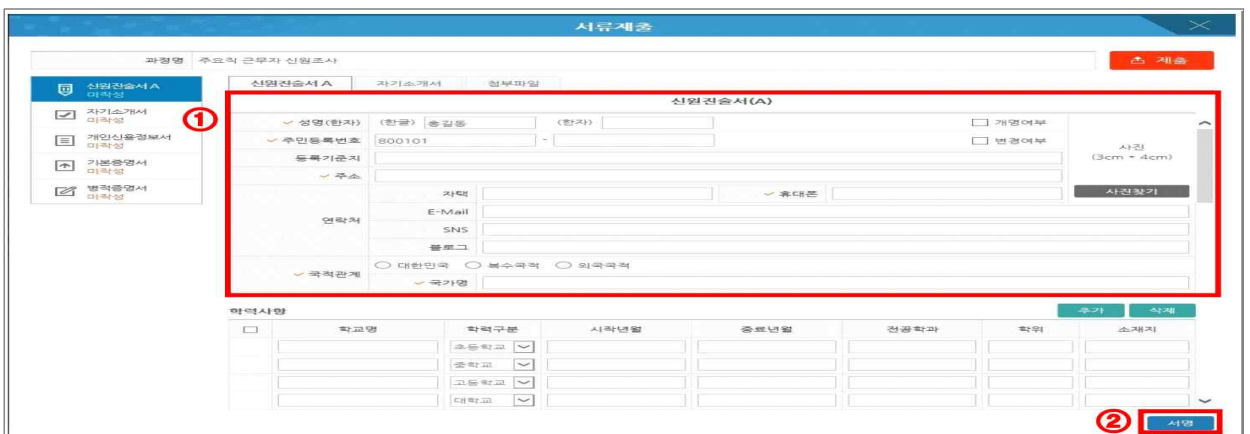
서류제출

과정명 주요직 근무자 신원조사

제출

신원진술서 A 미작성
자기소개서 미작성
개인신용정보서 미작성
기본증명서 미작성
병적증명서 미작성

신원진술서 A | 자기소개서 | 첨부파일

①

신원진술서(A)

성명(한자) (한글) 홍길동 (한자) 개명여부
주민등록번호 800101 - 변경여부
등록기준지
주소
사진 (3cm * 4cm)
사진찾기
연락처 자택 휴대폰
E-Mail
SNS
블로그
국적관계 대한민국 복수국적 외국국적
국가명

학력사항 추가 삭제

| | 학교명 | 학력구분 | 시작년월 | 종료년월 | 전공학과 | 학위 | 소재지 |
|---|---|---|---|---|---|---|---|
| | | 초등학교 | | | | | |
| | | 중학교 | | | | | |
| | | 고등학교 | | | | | |
| | | 대학교 | | | | | |

②
서명